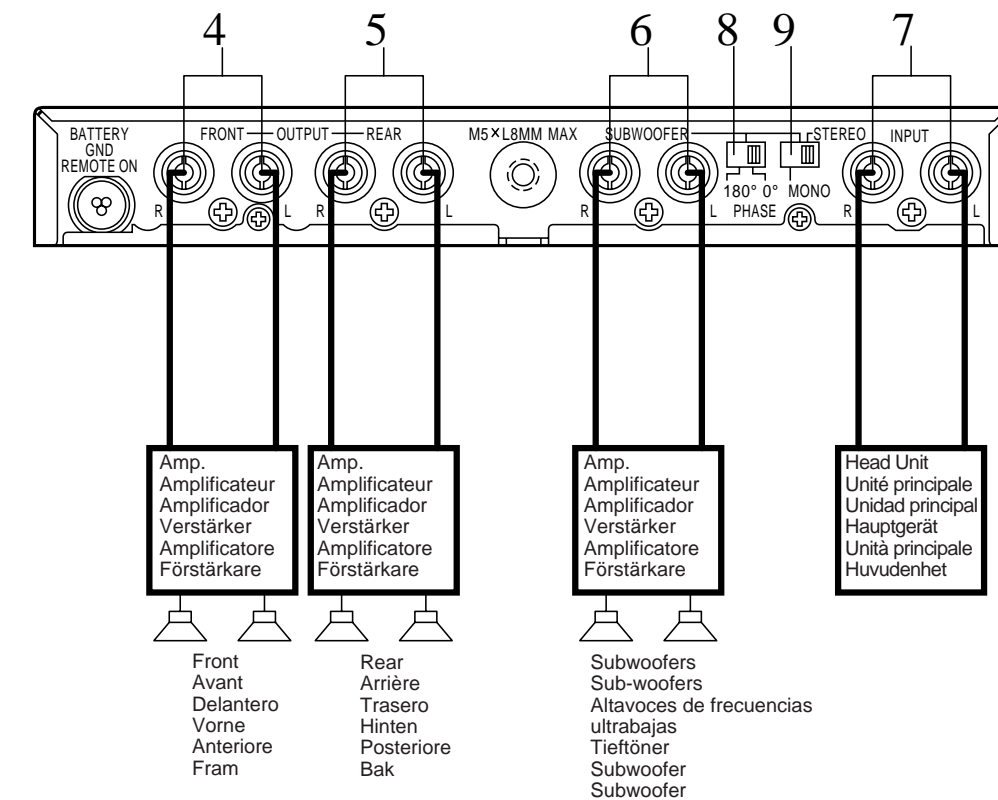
4 5 6 8 9 7

BATTERY
GND
REMOTE ON

FRONT — OUTPUT — REAR

R L R L

M5×L8MM MAX

SUBWOOFER

R L

180° 0°
PHASE

STEREO
MONO

INPUT

R L

Amp.
Amplificateur
Amplificador
Verstärker
Amplificatore
Förstärkare

Amp.
Amplificateur
Amplificador
Verstärker
Amplificatore
Förstärkare

Amp.
Amplificateur
Amplificador
Verstärker
Amplificatore
Förstärkare

Head Unit
Unité principale
Unidad principal
Hauptgerät
Unità principale
Huvudenhet

Front
Avant
Delantero
Vorne
Anteriore
Fram

Rear
Arrière
Trasero
Hinten
Posteriore
Bak

Subwoofers
Sub-woofers
Altavoces de frecuencias ultrabajas
Tieftöner
Subwoofer
Subwoofer